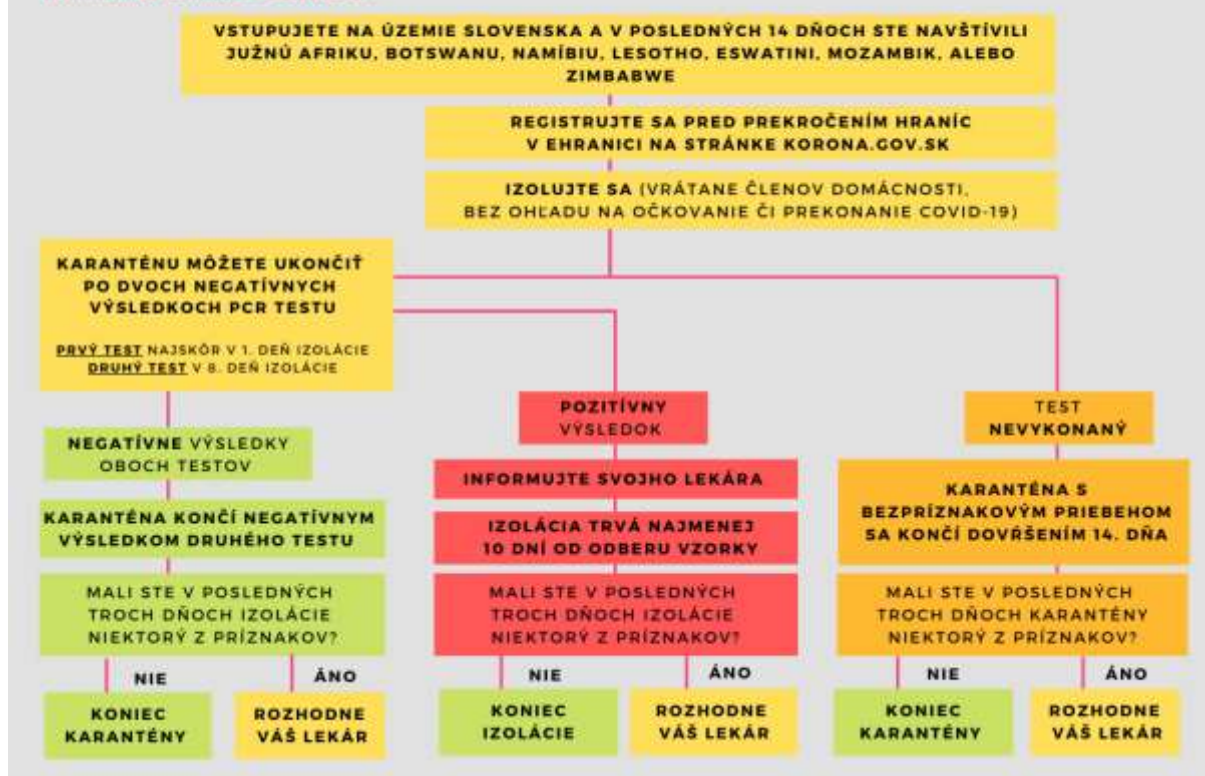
VSTUPUJETE NA ÚZEMIE SLOVENSKA A V POSLEDNÝCH 14 DŇOCH STE NAVŠTÍVILI JUŽNÚ AFRIKU, BOTSWANU, NAMÍBIU, LESOTHO, ESWATINI, MOZAMBIK, ALEBO ZIMBABWE

REGISTRUJTE SA PRED PREKROČENÍM HRANÍC V EHRANICI NA STRÁNKE KORONA.GOV.SK

IZOLUJTE SA (VRÁTANE ČLENOV DOMÁCNOSTI, BEZ OHĽADU NA OČKOVANIE ČI PREKONANIE COVID-19)

KARANTÉNU MÔŽETE UKONČIŤ PO DVOCH NEGATÍVNYCH VÝSLEDKOCH PCR TESTU

PRVÝ TEST NAJSKÔR V 1. DEŇ IZOLÁCIE
DRUHÝ TEST V 8. DEŇ IZOLÁCIE

NEGATÍVNE VÝSLEDKY OBOCH TESTOV

KARANTÉNA KONČÍ NEGATÍVNYM VÝSLEDKOM DRUHÉHO TESTU

MALI STE V POSLEDNÝCH TROCH DŇOCH IZOLÁCIE NIEKTORÝ Z PRÍZNAKOV?

NIE

KONIEC KARANTÉNY

ÁNO

ROZHODNE VÁŠ LEKÁR

POZITÍVNY VÝSLEDOK

INFORMUJTE SVOJHO LEKÁRA

IZOLÁCIA TRVÁ NAJMENEJ 10 DNÍ OD ODBERU VZORKY

MALI STE V POSLEDNÝCH TROCH DŇOCH IZOLÁCIE NIEKTORÝ Z PRÍZNAKOV?

NIE

KONIEC IZOLÁCIE

ÁNO

ROZHODNE VÁŠ LEKÁR

TEST NEVYKONANÝ

KARANTÉNA S BEZPRÍZNAKOVÝM PRIEBEHOM SA KONČÍ DOVŔŠENÍM 14. DŇA

MALI STE V POSLEDNÝCH TROCH DŇOCH KARANTÉNY NIEKTORÝ Z PRÍZNAKOV?

NIE

KONIEC KARANTÉNY

ÁNO

ROZHODNE VÁŠ LEKÁR